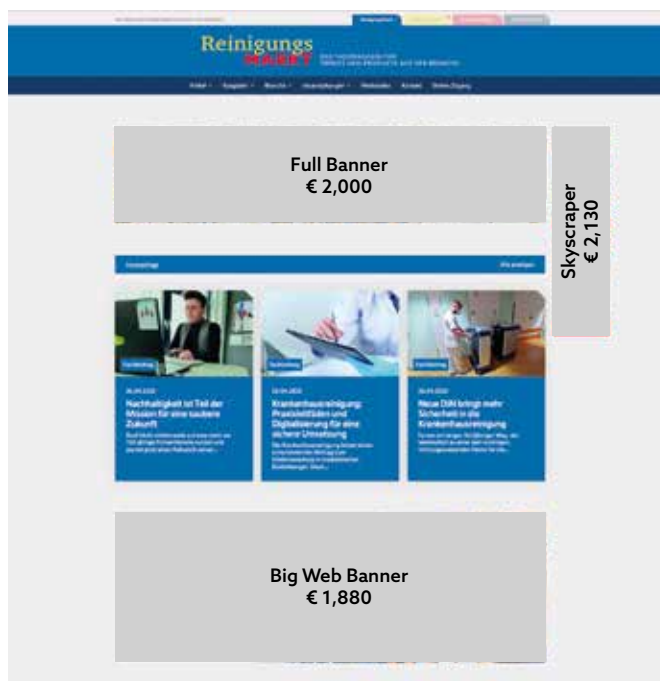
Reinigungs MARKT

Full Banner
€ 2,000

Skyscraper
€ 2,130

Nachhaltigkeit ist Teil der Mission für eine saubere Zukunft

Krankenhausreinigung: Praxisleitfaden und Digitalisierung für eine sichere Umsetzung

Neue DIN bringt mehr Sicherheit in die Krankenhausreinigung

Big Web Banner
€ 1,880